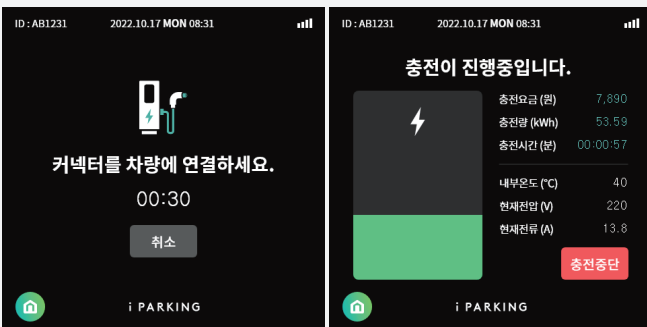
ID : AB1231 2022.10.17 MON 08:31

커넥터를 차량에 연결하세요.

00:30

취소

i PARKING

ID : AB1231 2022.10.17 MON 08:31

충전이 진행중입니다.

| | |
|---|---|
| 충전요금 (원) | 7,890 |
| 충전량 (kWh) | 53.59 |
| 충전시간 (분) | 00:00:57 |
| 내부온도 (°C) | 40 |
| 현재전압 (V) | 220 |
| 현재전류 (A) | 13.8 |

충전중단

i PARKING